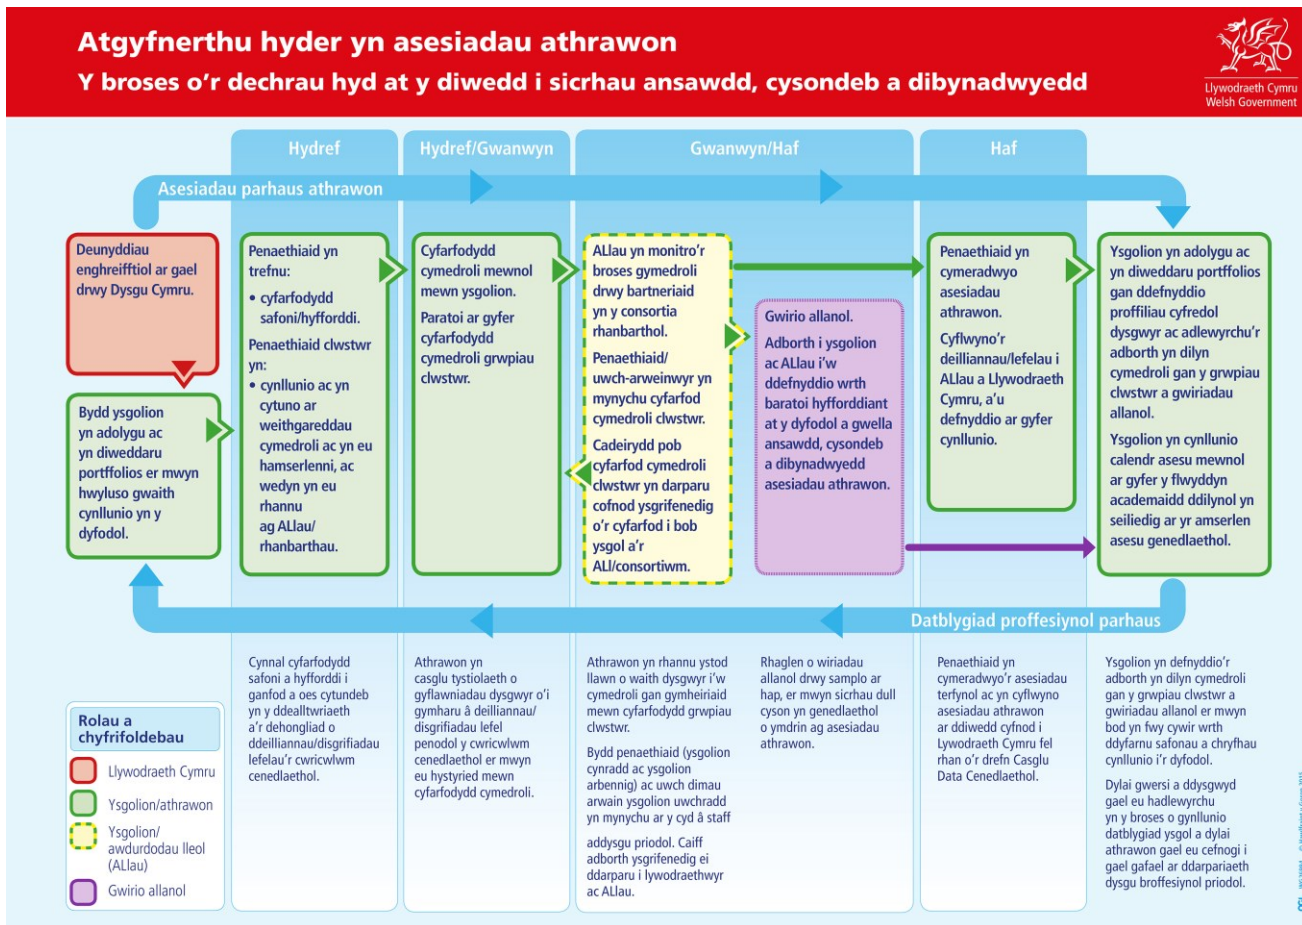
Atgyfnerthu hyder yn asesiadau athrawon
Y broses o'r dechrau hyd at y diwedd i sicrhau ansawdd, cysondeb a dibynadwyedd

Llywodraeth Cymru
Welsh Government

Hydref
Hydref/Gwanwyn
Gwanwyn/Haf
Haf

Asesiadau parhaus athrawon

Deunyddiau enghreifftiol ar gael drwy Dysgu Cymru.

Bydd ysgolion yn adolygu ac yn diweddaru portffolios er mwyn hwyluso gwaith cynllunio yn y dyfodol.

Penaethiaid yn trefnu:
• cyfarfodydd safoni/hyfforddi.
Penaethiaid clwstwr yn:
• cynllunio ac yn cytuno ar weithgareddau cymedroli ac yn eu hamserlenni, ac wedyn yn eu rhannu ag ALlau/rhanbarthau.

Cyfarfodydd cymedroli mewnol mewn ysgolion.
Paratoi ar gyfer cyfarfodydd cymedroli grwpiau clwstwr.

ALlau yn monitro'r broses gymedroli drwy bartneriaid yn y consortia rhanbarthol.
Penaethiaid/uwch-arweinwyr yn mynychu cyfarfod cymedroli clwstwr.
Cadeirydd pob cyfarfod cymedroli clwstwr yn darparu cofnod ysgrifenedig o'r cyfarfod i bob ysgol a'r ALl/consortiwm.

Gwirio allanol.
Adborth i ysgolion ac ALlau i'w ddefnyddio wrth baratoi hyfforddiant at y dyfodol a gwella ansawdd, cysondeb a dibynadwyedd asesiadau athrawon.

Penaethiaid yn cymeradwyo asesiadau athrawon.
Cyflwyno'r deilliannau/lefelau i ALlau a Llywodraeth Cymru, a'u defnyddio ar gyfer cynllunio.

Ysgolion yn adolygu ac yn diweddaru portffolios gan ddefnyddio proffiliau cyfredol dysgwyr ac adlewyrchu'r adborth yn dilyn cymedroli gan y grwpiau clwstwr a gwiriadau allanol.
Ysgolion yn cynllunio calendr asesu mewnol ar gyfer y flwyddyn academaidd ddilynol yn seiliedig ar yr amserlen asesu genedlaethol.

Datblygiad proffesiynol parhaus

Rolau a chyfrifoldebau
Llywodraeth Cymru
Ysgolion/athrawon
Ysgolion/awdurdodau lleol (ALlau)
Gwirio allanol

Cynnal cyfarfodydd safoni a hyfforddi i ganfod a oes cytundeb yn y ddealltwriaeth a'r dehongliad o ddeilliannau/disgrifiadau lefelau'r cwricwlwm cenedlaethol.

Athrawon yn casglu tystiolaeth o gyflawniadau dysgwyr o'i gymharu â deilliannau/disgrifiadau lefel penodol y cwricwlwm cenedlaethol er mwyn eu hystyried mewn cyfarfodydd cymedroli.

Athrawon yn rhannu ystod llawn o waith dysgwyr i'w cymedroli gan gymheiriaid mewn cyfarfodydd grwpiau clwstwr.
Bydd penaethiaid (ysgolion cynradd ac ysgolion arbennig) ac uwch dimau arwain ysgolion uwchradd yn mynychu ar y cyd â staff addysgu priodol. Caiff adborth ysgrifenedig ei ddarparu i lywodraethwyr ac ALlau.

Rhaglen o wiriadau allanol drwy samplo ar hap, er mwyn sicrhau dull cyson yn genedlaethol o ymdrin ag asesiadau athrawon.

Penaethiaid yn cymeradwyo'r asesiadau terfynol ac yn cyflwyno asesiadau athrawon ar ddiwedd cyfnod i Lywodraeth Cymru fel rhan o'r drefn Casglu Data Cenedlaethol.

Ysgolion yn defnyddio'r adborth yn dilyn cymedroli gan y grwpiau clwstwr a gwiriadau allanol er mwyn bod yn fwy cywir wrth ddyfarnu safonau a chryfhau cynllunio i'r dyfodol.
Dylai gwersi a ddysgwyd gael eu hadlewyrchu yn y broses o gynllunio datblygiad ysgol a dylai athrawon gael eu cefnogi i gael gafael ar ddarpariaeth dysgu broffesiynol priodol.